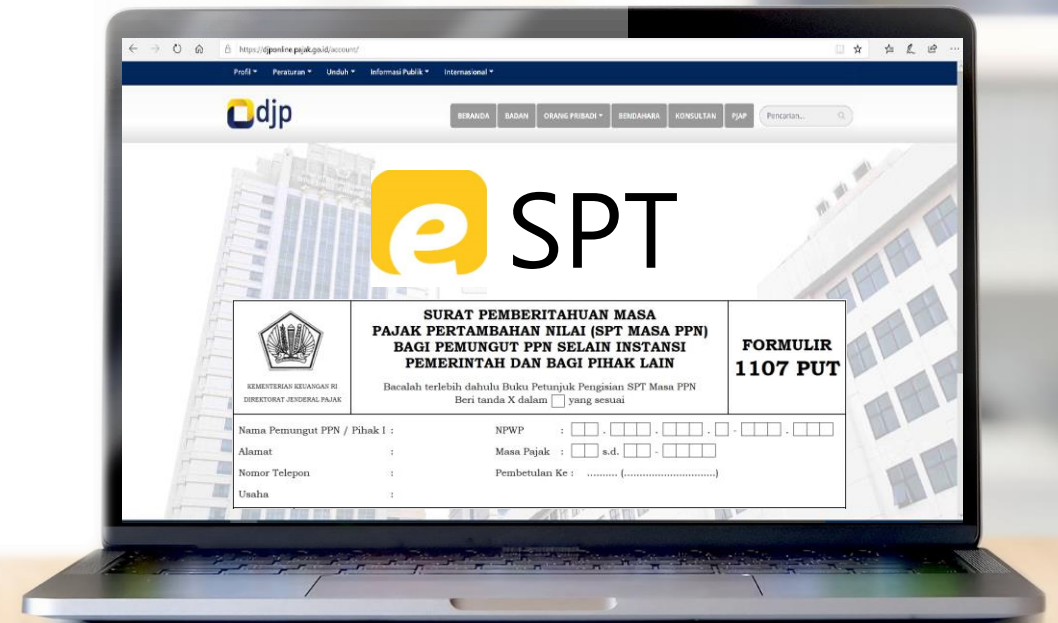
https://djponline.pajak.go.id/account/

Profil ▾ Peraturan ▾ Unduh ▾ Informasi Publik ▾ Internasional ▾

djp

BERANDA BADAN ORANG PRIBADI ▾ BENDAHARA KONSULTAN PJAP Pencarian...

e SPT

KEMENTERIAN KEUANGAN RI
DIREKTORAT JENDERAL PAJAK

SURAT PEMBERITAHUAN MASA
PAJAK PERTAMBAHAN NILAI (SPT MASA PPN)
BAGI PEMUNGUT PPN SELAIN INSTANSI
PEMERINTAH DAN BAGI PIHAK LAIN

Bacalah terlebih dahulu Buku Petunjuk Pengisian SPT Masa PPN
Beri tanda X dalam ☐ yang sesuai

FORMULIR
1107 PUT

Nama Pemungut PPN / Pihak I :
Alamat :
Nomor Telepon :
Usaha :

NPWP : . . . - .
Masa Pajak : s.d.
Pembetulan Ke : .......... (..............................)